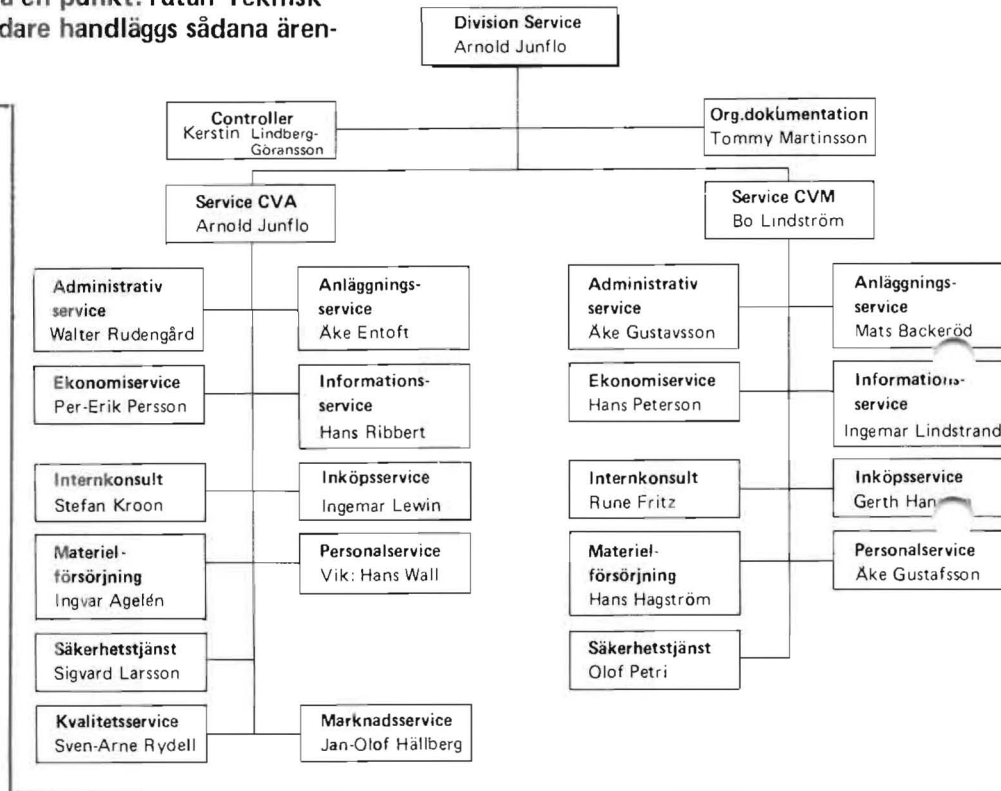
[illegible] en punkt. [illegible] Teknisk
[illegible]dare handläggs sådana ären-

Division Service
Arnold Junflo

Controller
Kerstin Lindberg-Göransson

Org.dokumentation
Tommy Martinsson

Service CVA
Arnold Junflo

Service CVM
Bo Lindström

Administrativ service
Walter Rudengård

Anläggningsservice
Åke Entoft

Ekonomiservice
Per-Erik Persson

Informationsservice
Hans Ribbert

Internkonsult
Stefan Kroon

Inköpsservice
Ingemar Lewin

Materielförsörjning
Ingvar Agelén

Personalservice
Vik: Hans Wall

Säkerhetstjänst
Sigvard Larsson

Kvalitetsservice
Sven-Arne Rydell

Marknadsservice
Jan-Olof Hällberg

Administrativ service
Åke Gustavsson

Anläggningsservice
Mats Backeröd

Ekonomiservice
Hans Peterson

Informationsservice
Ingemar Lindstrand

Internkonsult
Rune Fritz

Inköpsservice
Gerth Han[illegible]

Materielförsörjning
Hans Hagström

Personalservice
Åke Gustafsson

Säkerhetstjänst
Olof Petri